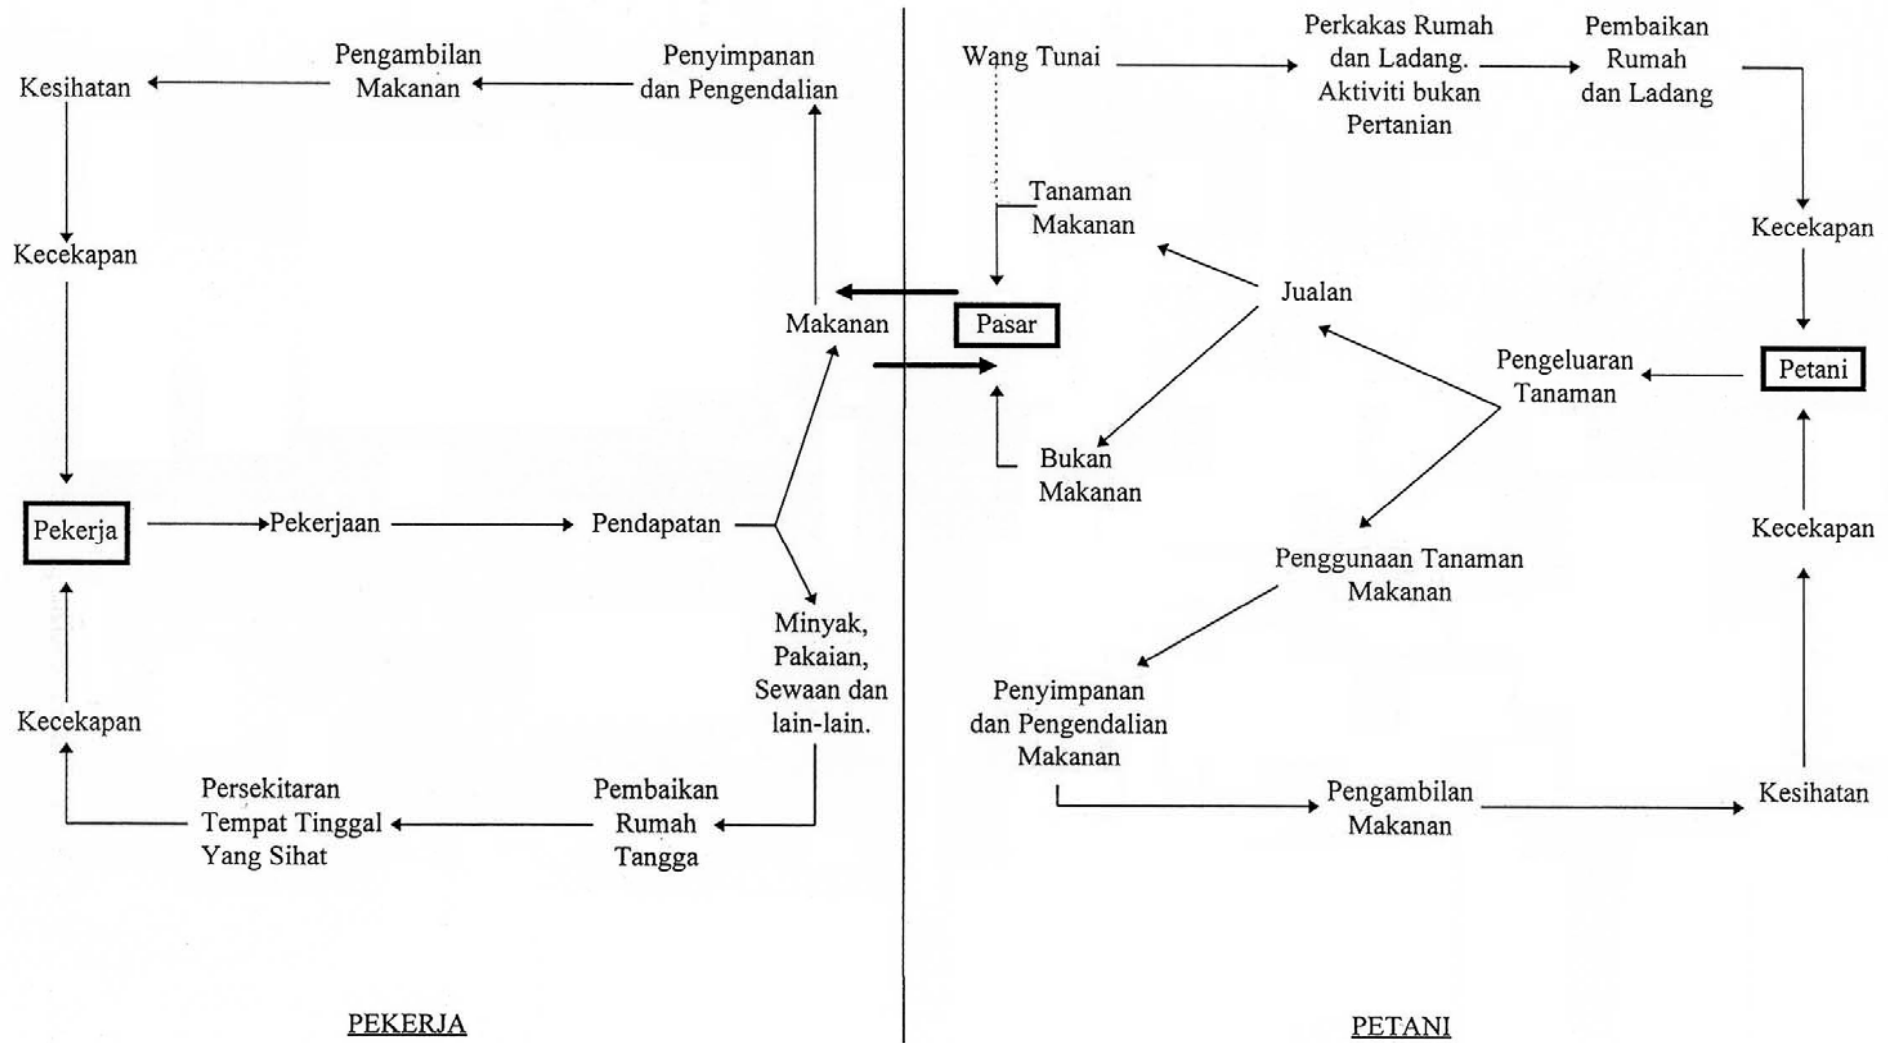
Kesihatan

Pengambilan Makanan

Penyimpanan dan Pengendalian

Kecekapan

Makanan

Pekerja

Pekerjaan

Pendapatan

Minyak, Pakaian, Sewaan dan lain-lain.

Kecekapan

Persekitaran Tempat Tinggal Yang Sihat

Pembaikan Rumah Tangga

PEKERJA

Wang Tunai

Perkakas Rumah dan Ladang. Aktiviti bukan Pertanian

Pembaikan Rumah dan Ladang

Tanaman Makanan

Kecekapan

Jualan

Pasar

Pengeluaran Tanaman

Petani

Bukan Makanan

Kecekapan

Penggunaan Tanaman Makanan

Penyimpanan dan Pengendalian Makanan

Pengambilan Makanan

Kesihatan

PETANI